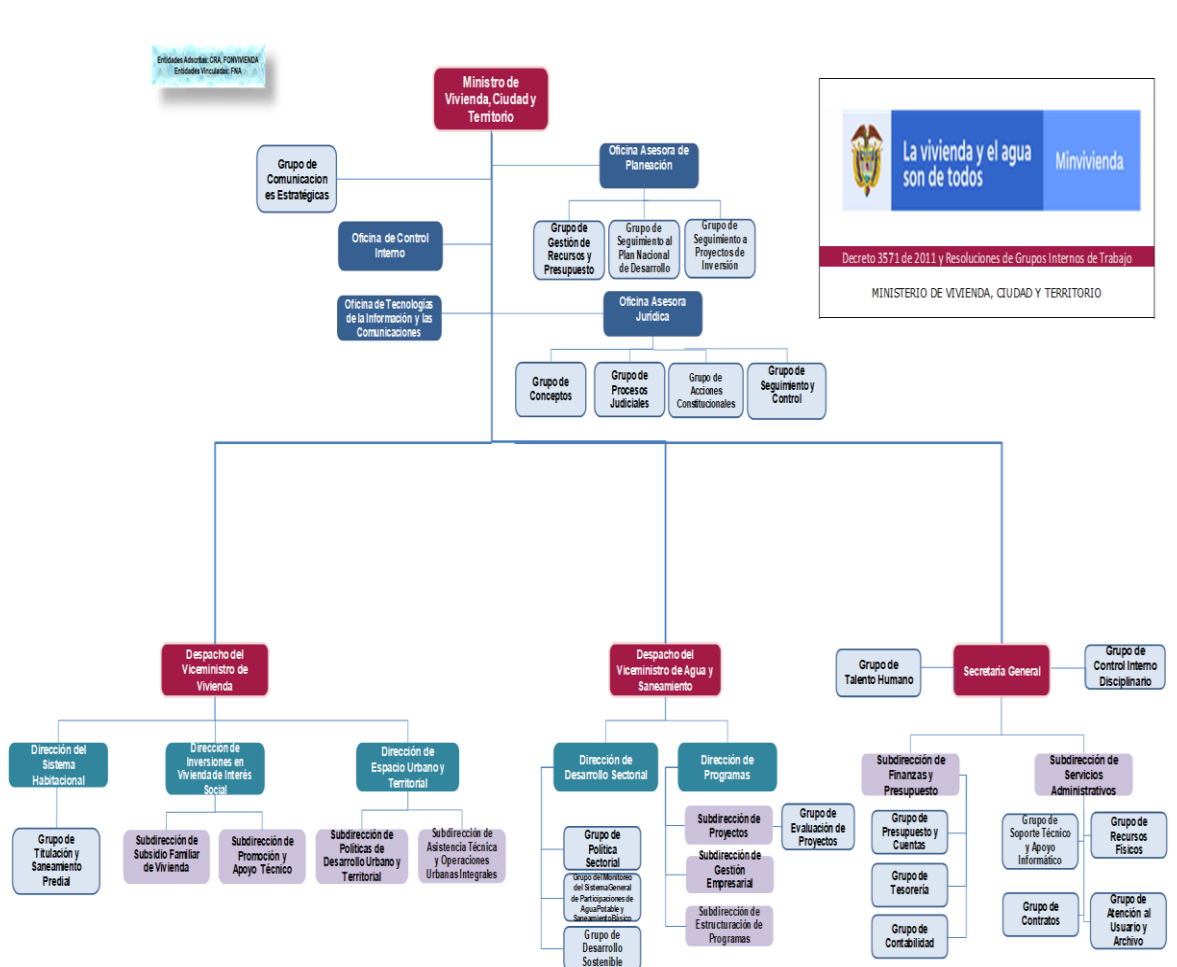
Entidades Adscritas: CRA, FONVIVIENDA
Entidades Vinculadas: FNA

Ministro de Vivienda, Ciudad y Territorio

La vivienda y el agua son de todos

Minvivienda

Decreto 3571 de 2011 y Resoluciones de Grupos Internos de Trabajo

MINISTERIO DE VIVIENDA, CIUDAD Y TERRITORIO

Grupo de Comunicaciones Estratégicas

Oficina Asesora de Planeación

Grupo de Gestión de Recursos y Presupuesto

Grupo de Seguimiento al Plan Nacional de Desarrollo

Grupo de Seguimiento a Proyectos de Inversión

Oficina de Control Interno

Oficina de Tecnologías de la Información y las Comunicaciones

Oficina Asesora Jurídica

Grupo de Conceptos

Grupo de Procesos Judiciales

Grupo de Acciones Constitucionales

Grupo de Seguimiento y Control

Despacho del Viceministro de Vivienda

Dirección del Sistema Habitacional

Grupo de Titulación y Saneamiento Predial

Dirección de Inversiones en Vivienda de Interés Social

Subdirección de Subsidio Familiar de Vivienda

Subdirección de Promoción y Apoyo Técnico

Dirección de Espacio Urbano y Territorial

Subdirección de Políticas de Desarrollo Urbano y Territorial

Subdirección de Asistencia Técnica y Operaciones Urbanas Integrales

Despacho del Viceministro de Agua y Saneamiento

Dirección de Desarrollo Sectorial

Grupo de Política Sectorial

Grupo del Monitoreo del Sistema General de Participaciones de Agua Potable y Saneamiento Básico

Grupo de Desarrollo Sostenible

Dirección de Programas

Subdirección de Proyectos

Grupo de Evaluación de Proyectos

Subdirección de Gestión Empresarial

Subdirección de Estructuración de Programas

Grupo de Talento Humano

Secretaría General

Grupo de Control Interno Disciplinario

Subdirección de Finanzas y Presupuesto

Grupo de Presupuesto y Cuentas

Grupo de Tesorería

Grupo de Contabilidad

Subdirección de Servicios Administrativos

Grupo de Soporte Técnico y Apoyo Informático

Grupo de Recursos Físicos

Grupo de Contratos

Grupo de Atención al Usuario y Archivo